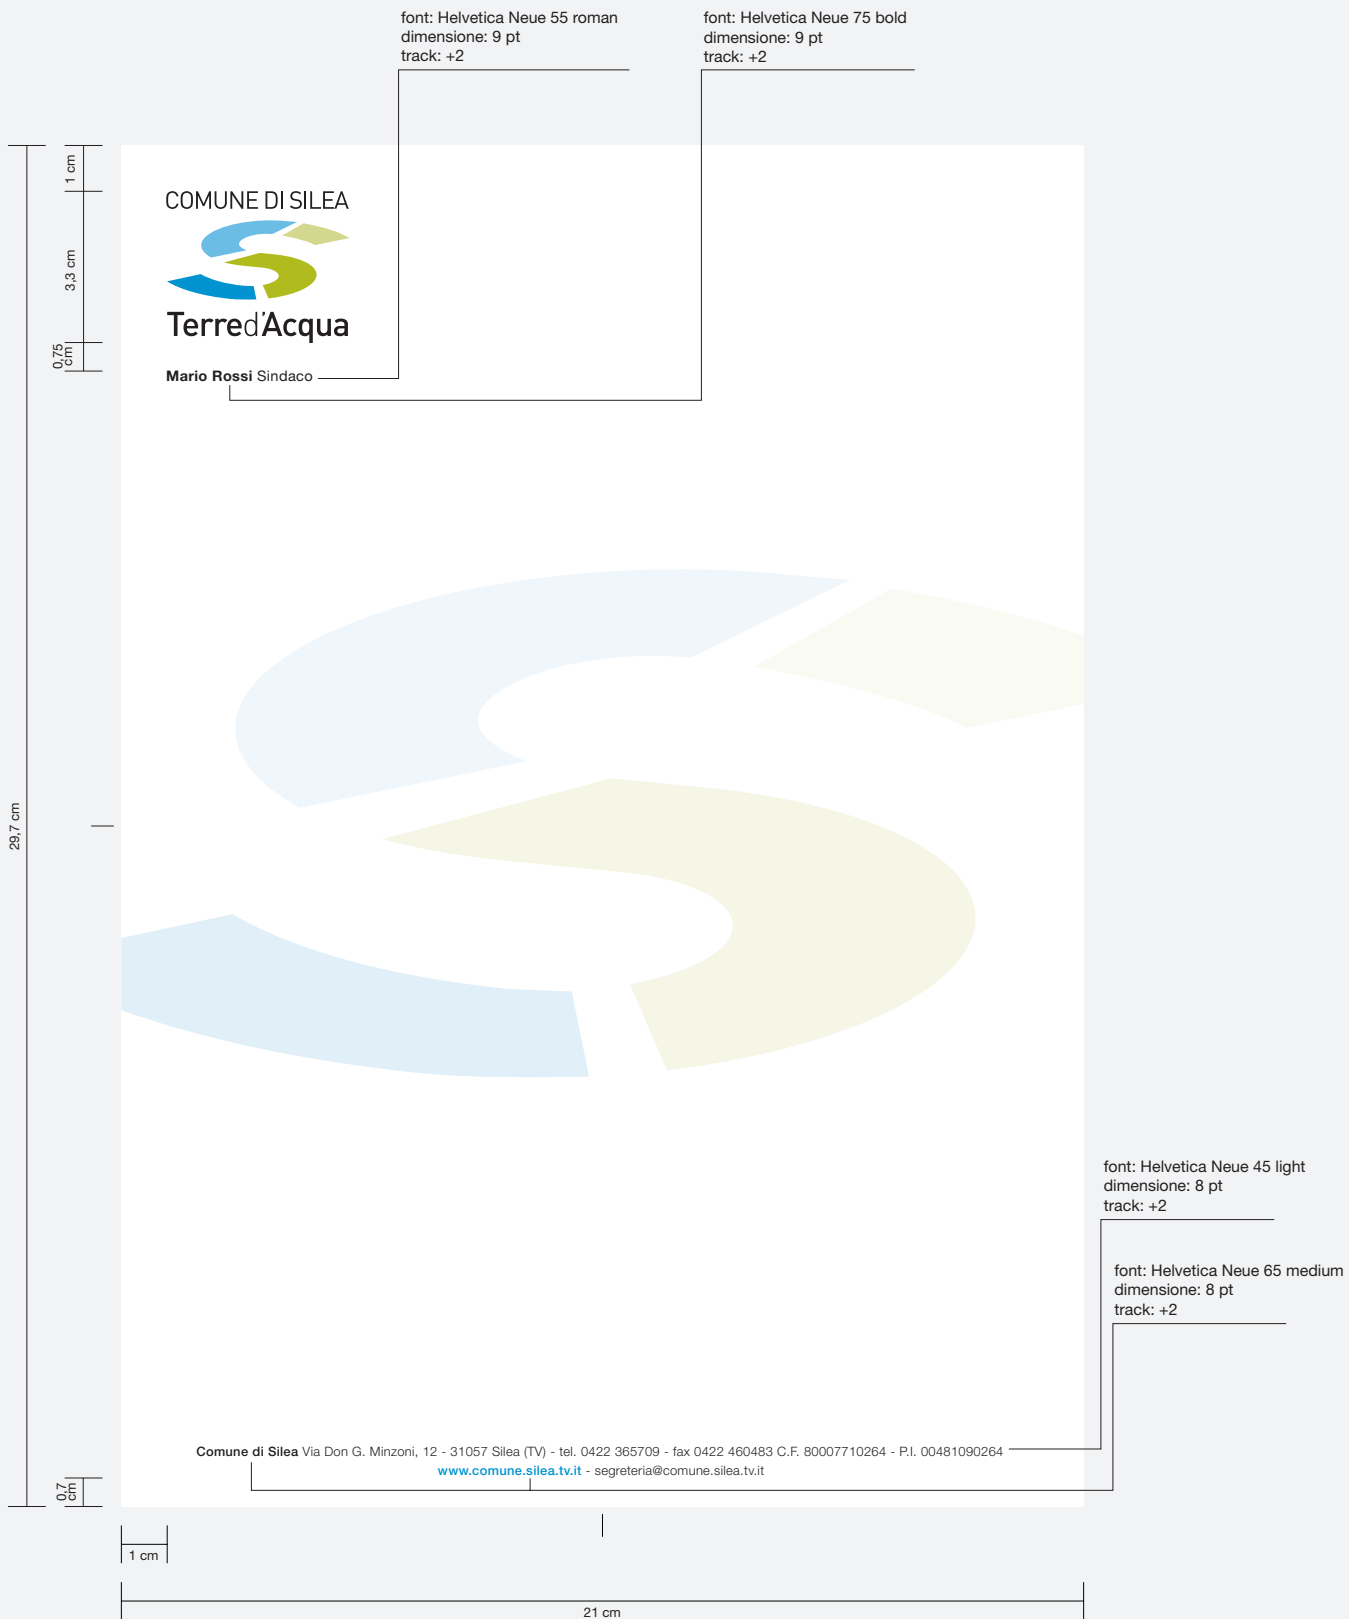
font: Helvetica Neue 55 roman
dimensione: 9 pt
track: +2

font: Helvetica Neue 75 bold
dimensione: 9 pt
track: +2

1 cm

3,3 cm

0,75 cm

29,7 cm

COMUNE DI SILEA

Terred'Acqua

**Mario Rossi** Sindaco

font: Helvetica Neue 45 light
dimensione: 8 pt
track: +2

font: Helvetica Neue 65 medium
dimensione: 8 pt
track: +2

**Comune di Silea** Via Don G. Minzoni, 12 - 31057 Silea (TV) - tel. 0422 365709 - fax 0422 460483 C.F. 80007710264 - P.I. 00481090264
www.comune.silea.tv.it - segreteria@comune.silea.tv.it

0,7 cm

1 cm

21 cm